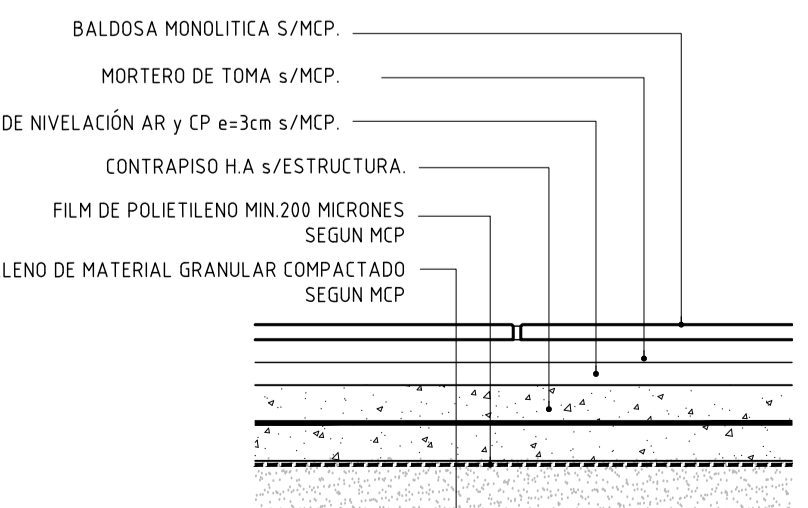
BALDOSA MONOLITICA S/MCP.

MORTERO DE TOMA s/MCP.

DE NIVELACIÓN AR y CP e=3cm s/MCP.

CONTRAPISO H.A s/ESTRUCTURA.

FILM DE POLIETILENO MIN.200 MICRONES SEGUN MCP

LENO DE MATERIAL GRANULAR COMPACTADO SEGUN MCP